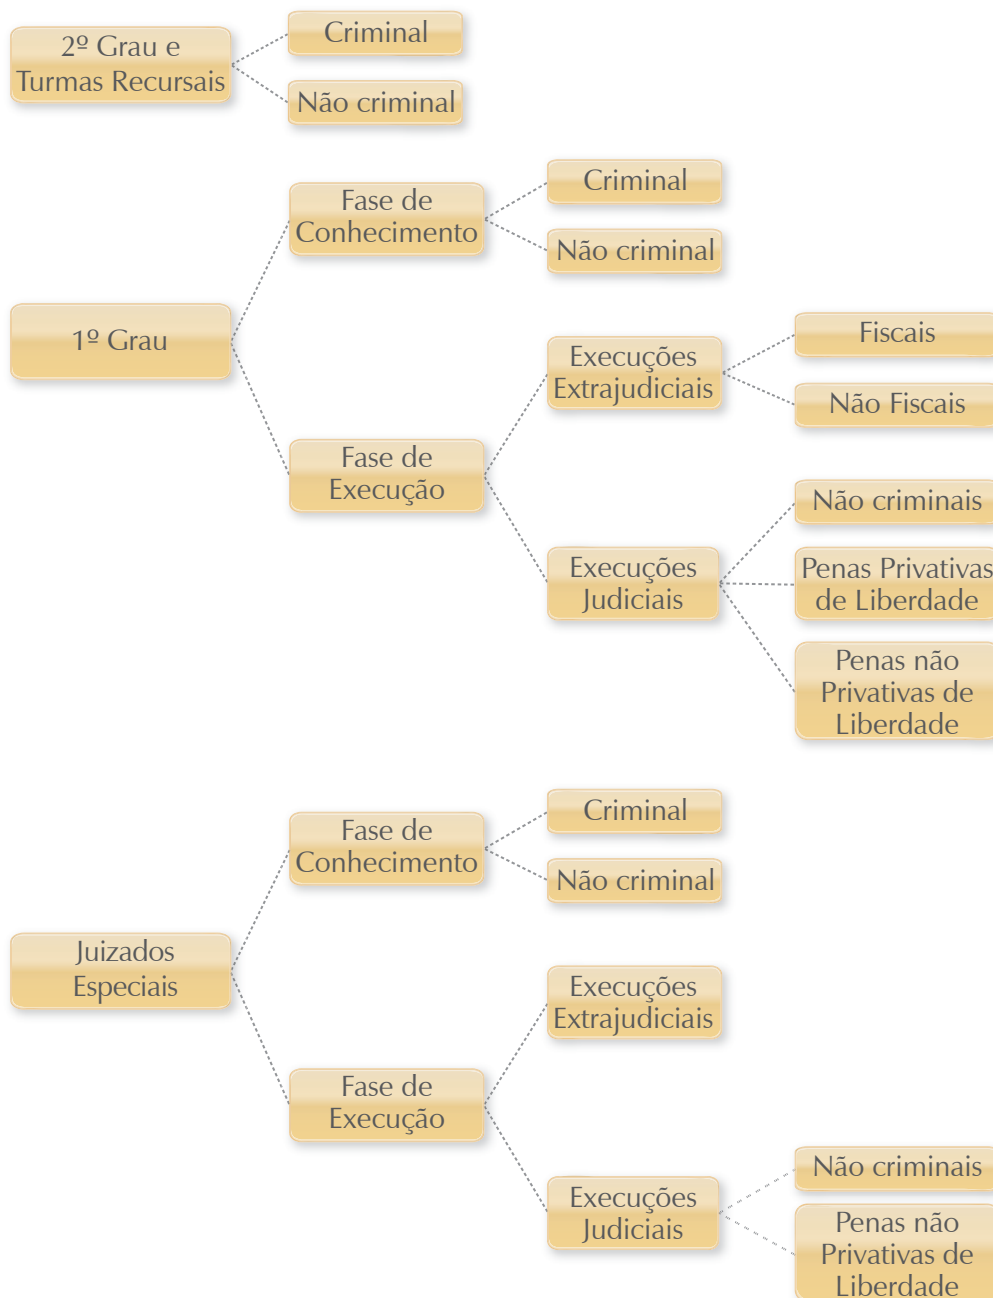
2º Grau e Turmas Recursais

Criminal

Não criminal

1º Grau

Fase de Conhecimento

Criminal

Não criminal

Fase de Execução

Execuções Extrajudiciais

Fiscais

Não Fiscais

Execuções Judiciais

Não criminais

Penas Privativas de Liberdade

Penas não Privativas de Liberdade

Juizados Especiais

Fase de Conhecimento

Criminal

Não criminal

Fase de Execução

Execuções Extrajudiciais

Execuções Judiciais

Não criminais

Penas não Privativas de Liberdade